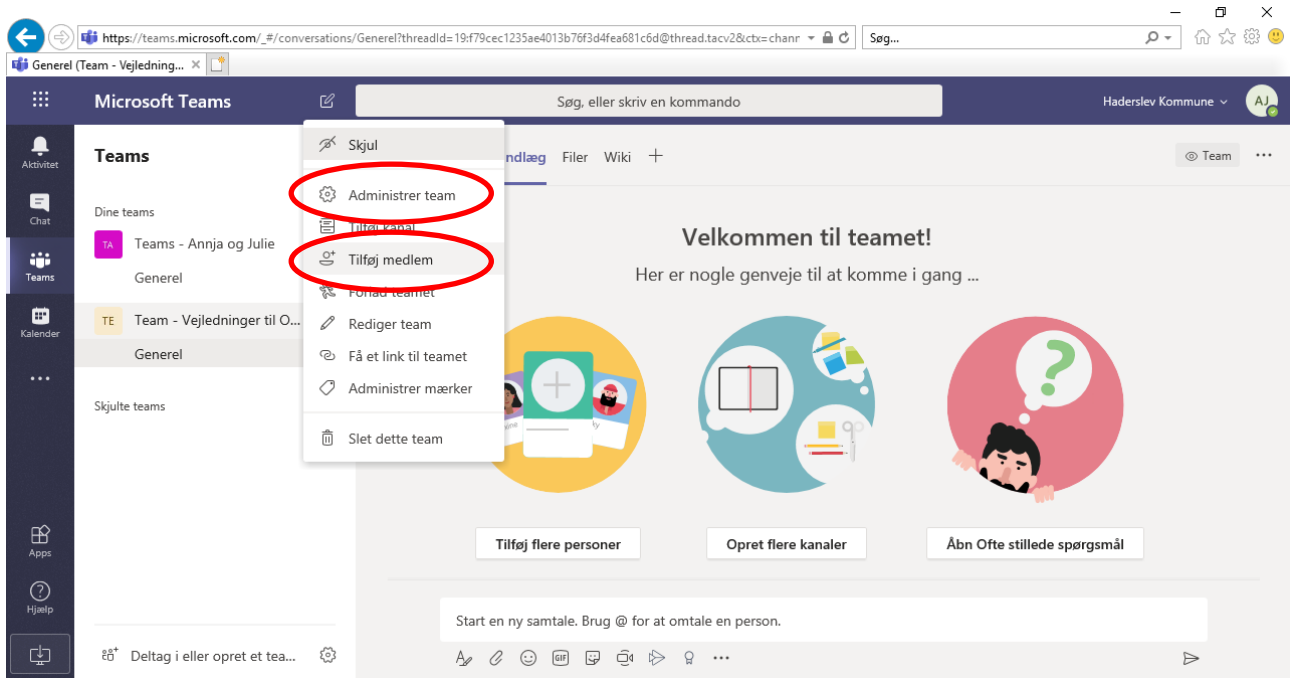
https://teams.microsoft.com/_#/conversations/Generel?threadId=19:f79cec1235ae4013b76f3d4fea681c6d@thread.tacv2&ctx=chanr

Søg...

Generel (Team - Vejledning... ×

Microsoft Teams

Søg, eller skriv en kommando

Haderslev Kommune

AJ

Aktivitet

Chat

Teams

Kalender

...

Apps

Hjælp

Teams

Dine teams

TA Teams - Annja og Julie

Generel

TE Team - Vejledninger til O...

Generel

Skjulte teams

Deltag i eller opret et tea...

Skjul

Administrer team

Tilføj kanal

Tilføj medlem

Forlad teamet

Rediger team

Få et link til teamet

Administrer mærker

Slet dette team

ndlæg Filer Wiki +

Team

...

Velkommen til teamet!

Her er nogle genveje til at komme i gang ...

Tilføj flere personer

Opret flere kanaler

Åbn Ofte stillede spørgsmål

Start en ny samtale. Brug @ for at omtale en person.